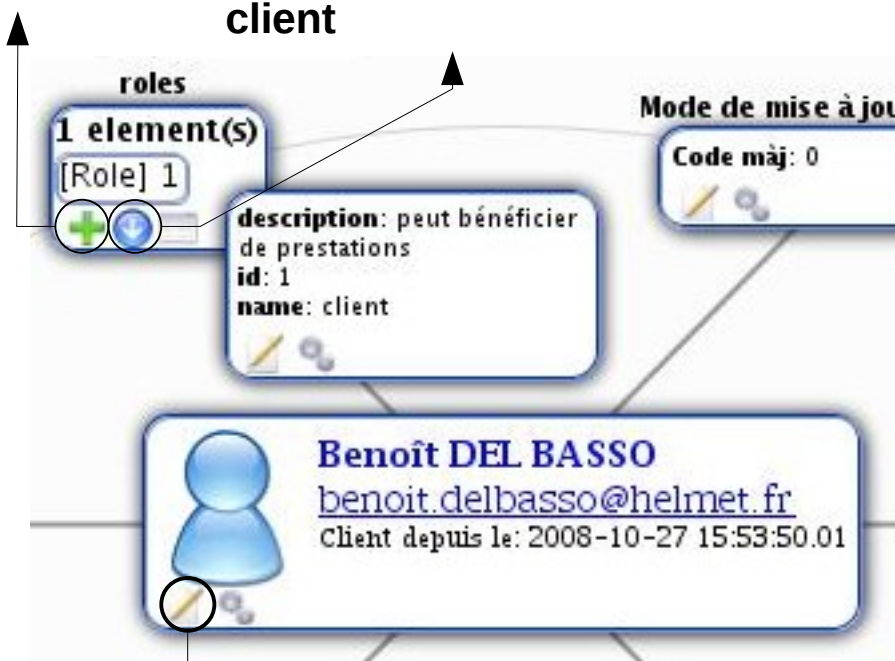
client

roles

1 element(s)

[Role] 1

Mode de mise à jou

Code màj: 0

description: peut bénéficier de prestations
id: 1
name: client

Benoît DEL BASSO

benoit.delbasso@helmet.fr

Client depuis le: 2008-10-27 15:53:50.01